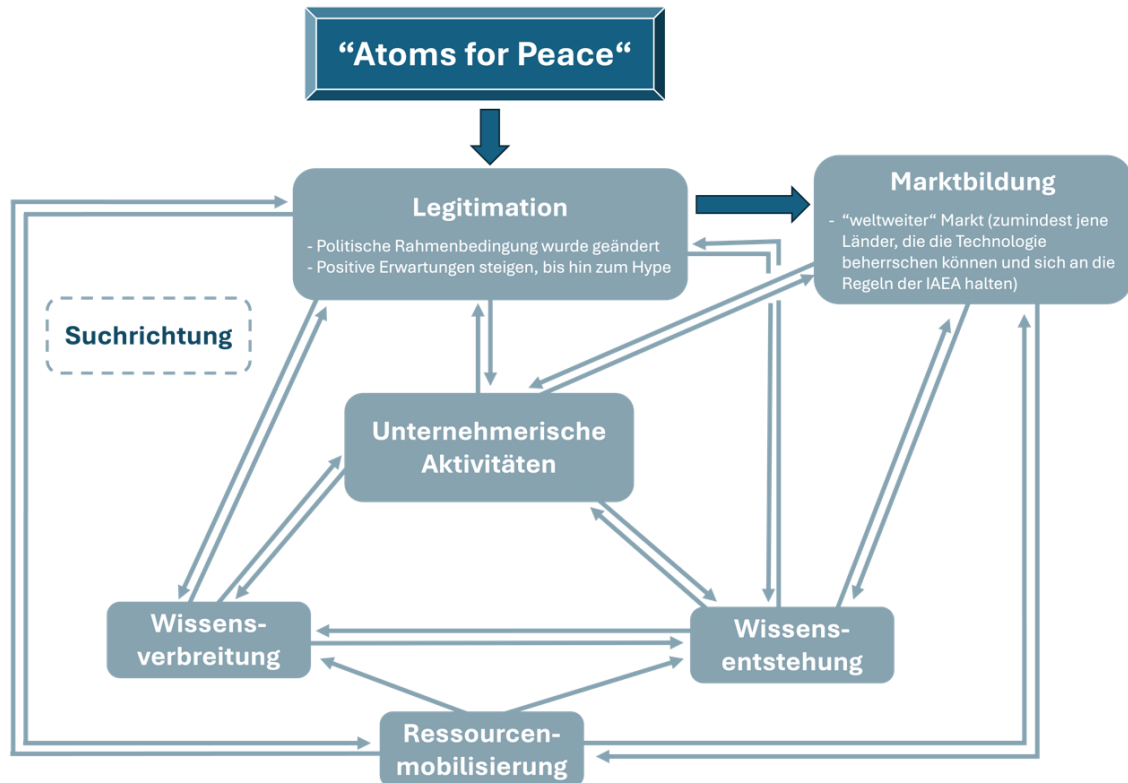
“Atoms for Peace“

Legitimation

- Politische Rahmenbedingung wurde geändert
- Positive Erwartungen steigen, bis hin zum Hype

Marktbildung

- “weltweiter“ Markt (zumindest jene Länder, die die Technologie beherrschen können und sich an die Regeln der IAEA halten)

Suchrichtung

Unternehmerische Aktivitäten

Wissensverbreitung

Wissensentstehung

Ressourcenmobilisierung